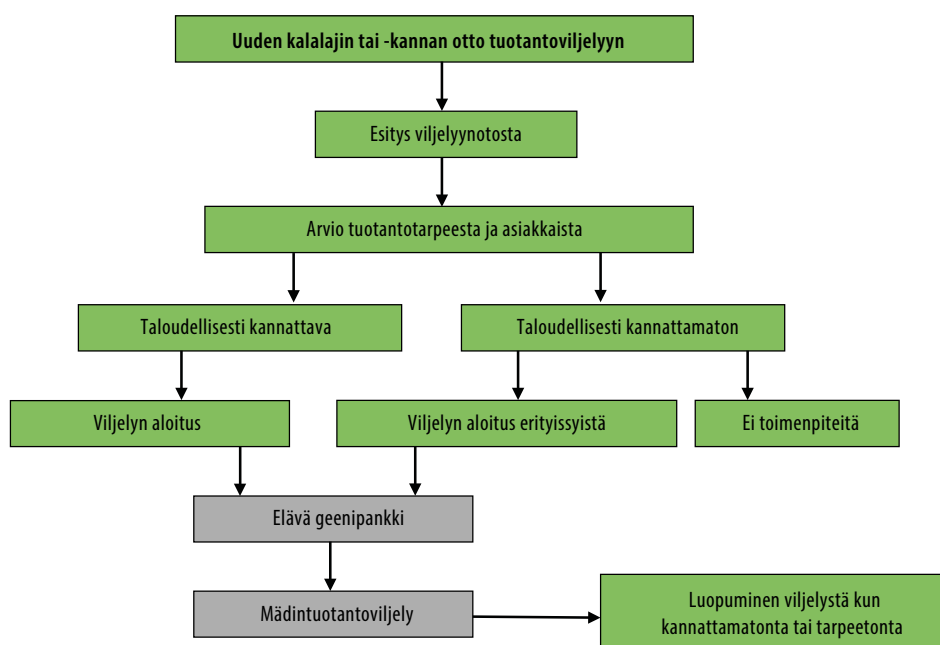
Uuden kalalajin tai -kannan otto tuotantoviljelyyn

Esitys viljelyynotosta

Arvio tuotantotarpeesta ja asiakkaista

Taloudellisesti kannattava

Taloudellisesti kannattamaton

Viljelyn aloitus

Viljelyn aloitus erityissyistä

Ei toimenpiteitä

Elävä geenipankki

Mädintuotantoviljely

Luopuminen viljelystä kun kannattamatonta tai tarpeetonta